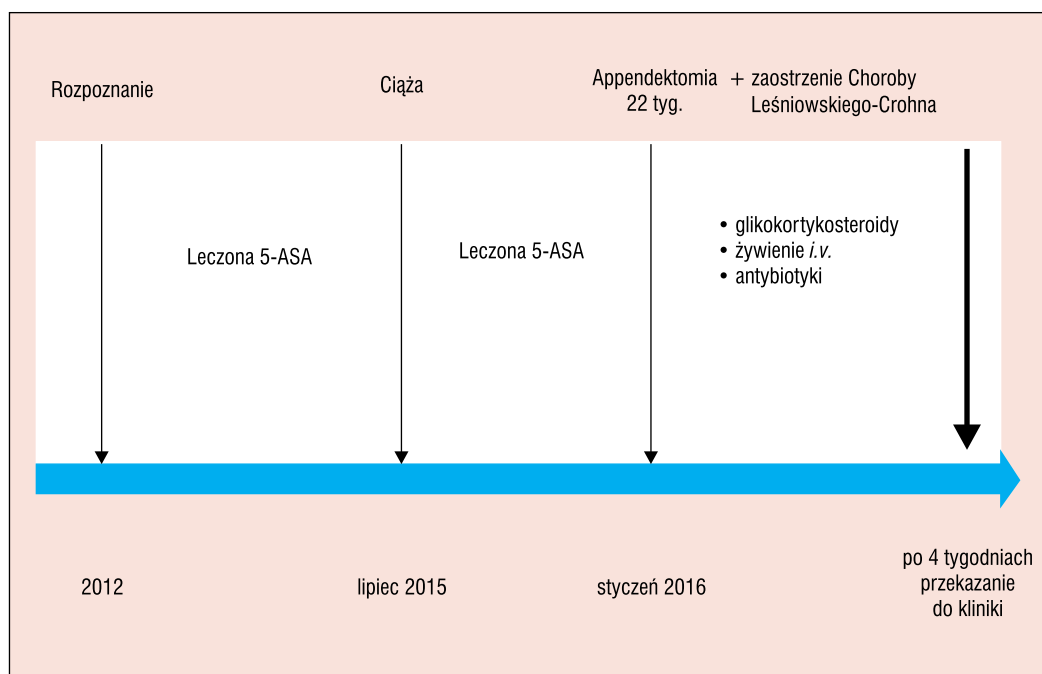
Rozpoznanie

Ciąża

Appendektomia 22 tyg.

+ zaostrzenie Choroby Leśniowskiego-Crohna

Leczona 5-ASA

Leczona 5-ASA

• glikokortykosteroidy
• żywienie *i.v.*
• antybiotyki

2012

lipiec 2015

styczeń 2016

po 4 tygodniach przekazanie do kliniki